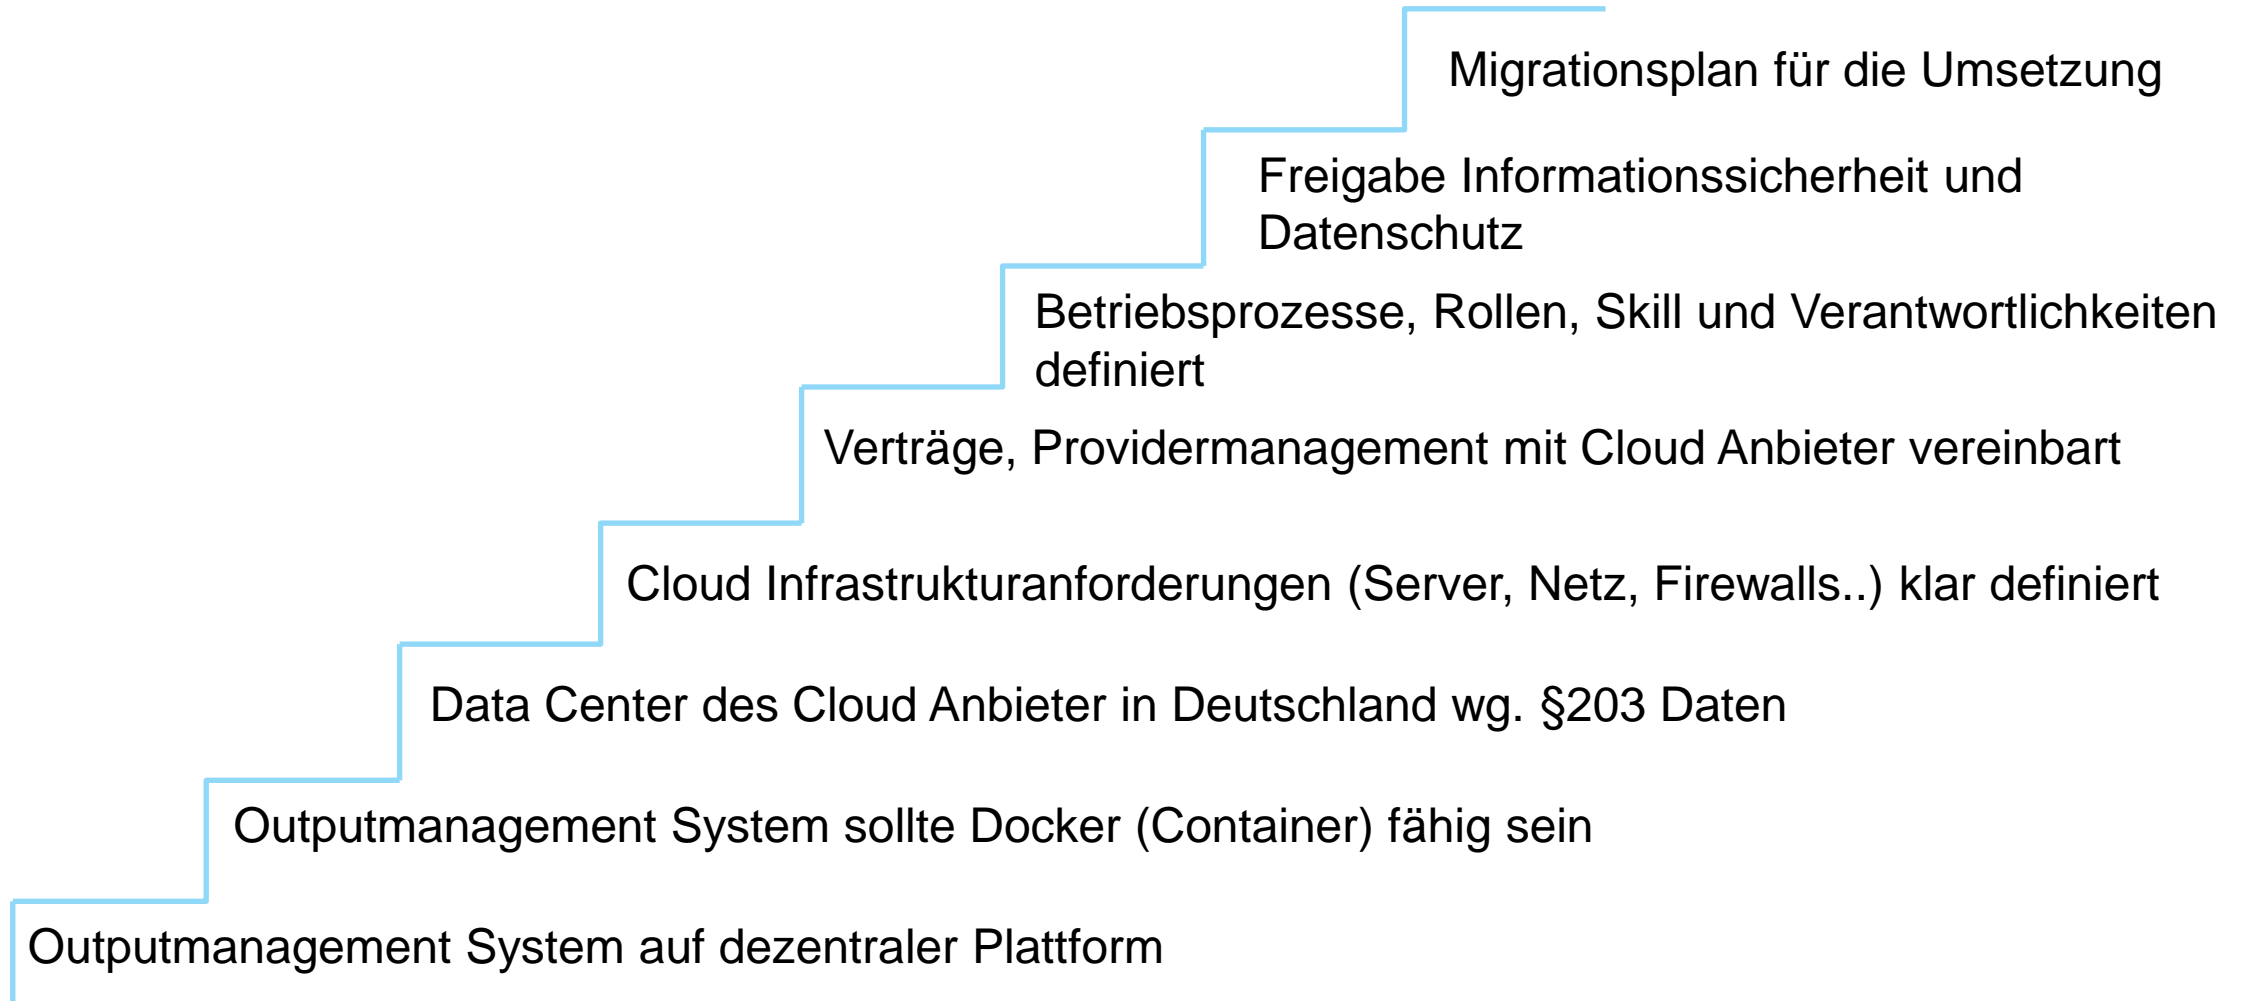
Migrationsplan für die Umsetzung

Freigabe Informationssicherheit und Datenschutz

Betriebsprozesse, Rollen, Skill und Verantwortlichkeiten definiert

Verträge, Providermanagement mit Cloud Anbieter vereinbart

Cloud Infrastrukturanforderungen (Server, Netz, Firewalls..) klar definiert

Data Center des Cloud Anbieter in Deutschland wg. §203 Daten

Outputmanagement System sollte Docker (Container) fähig sein

Outputmanagement System auf dezentraler Plattform